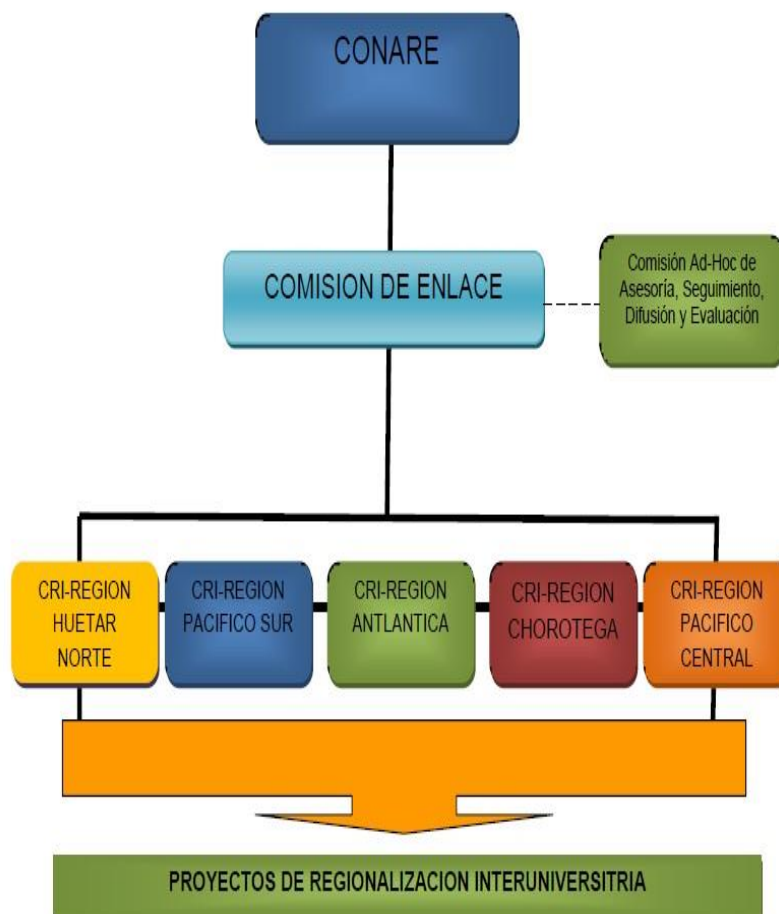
CONARE

COMISION DE ENLACE

Comisión Ad-Hoc de Asesoría, Seguimiento, Difusión y Evaluación

CRI-REGION HUETAR NORTE

CRI-REGION PACIFICO SUR

CRI-REGION ANTLANTICA

CRI-REGION CHOROTEGA

CRI-REGION PACIFICO CENTRAL

PROYECTOS DE REGIONALIZACION INTERUNIVERSITRIA